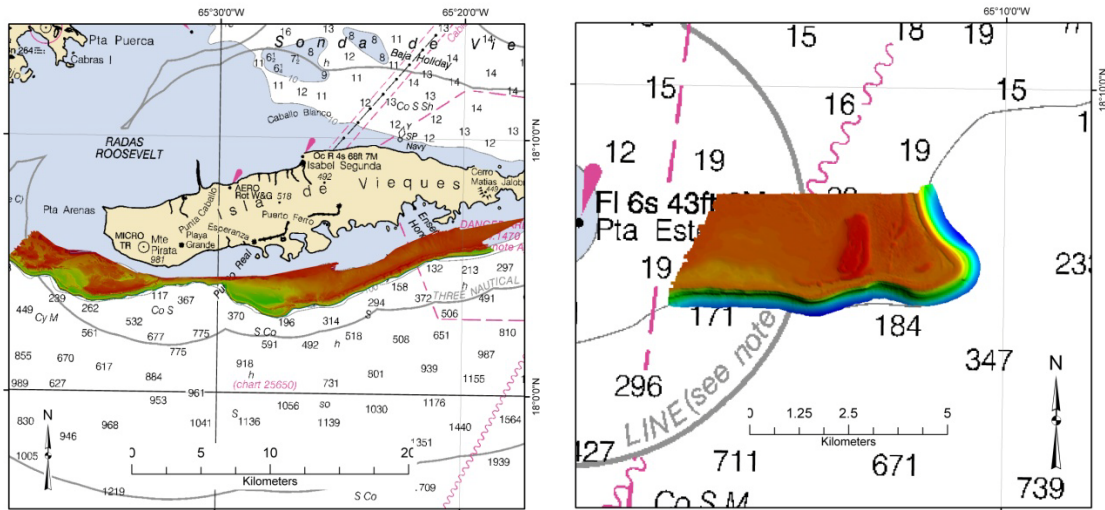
65°30'0"W
65°20'0"W
65°10'0"W
18°10'0"N
18°0'0"N
18°10'0"N

Pta Puerca
Cabras I
Sonda de Vieques
Baja Holiday
Caballo Blanco
RADAS ROOSEVELT
Oc R 4s 66ft 7M
Isabel Segunda
Isla de Vieques
AERO
Rot W&G
Cerro Matias
Pta Arenas
Punta Caballo
Puerto Ferro
MICRO TR
Mte Pirata
Playa Grande
Esperanza
Puerto Real
DANGER
THREE NAUTICAL
Co S Sh
Navy
Cy M
Co S
S Co
(chart 25650)
13 16 8 8 11 6½ 7½ 9 12 13 14 14 12 14 12 14 13 492 518 981 132 213 297 158 491 239 117 367 294 372 506 449 262 532 370 196 314 651 810 561 677 775 591 492 518 508 855 670 775 987 617 884 918 801 939 989 627 731 1155 953 961 1056 1030 1176 830 946 968 1041 1136 1139 1440 1564 1005 1351 1939 1219 709
0 5 10 20
Kilometers
N
S Co

15 18 19 15 16 15 12 19 19
Fl 6s 43ft 9M
Pta Este
19
171
184
23
296
347
LINE (see note
427
711
671
739
Co S M
0 1.25 2.5 5
Kilometers
N